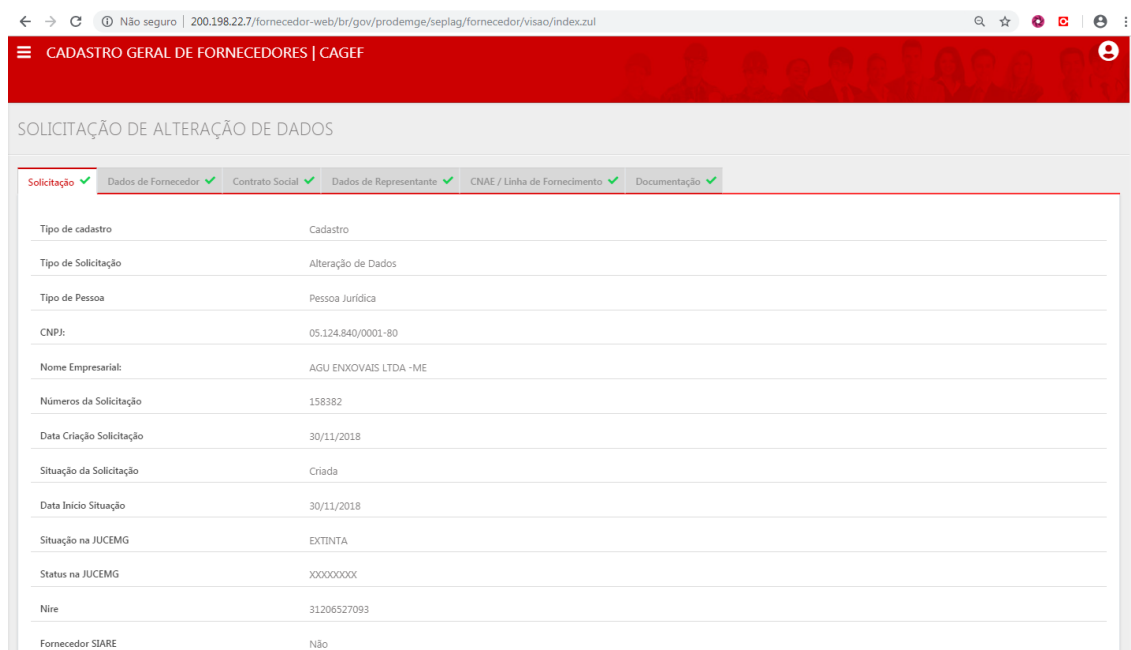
Não seguro | 200.198.22.7/fornecedor-web/br/gov/prodemge/seplag/fornecedor/visao/index.zul

CADASTRO GERAL DE FORNECEDORES | CAGEF

SOLICITAÇÃO DE ALTERAÇÃO DE DADOS

Solicitação ✔ Dados de Fornecedor ✔ Contrato Social ✔ Dados de Representante ✔ CNAE / Linha de Fornecimento ✔ Documentação ✔

| | |
|---|---|
| Tipo de cadastro | Cadastro |
| Tipo de Solicitação | Alteração de Dados |
| Tipo de Pessoa | Pessoa Jurídica |
| CNPJ: | 05.124.840/0001-80 |
| Nome Empresarial: | AGU ENXOVAIS LTDA -ME |
| Números da Solicitação | 158382 |
| Data Criação Solicitação | 30/11/2018 |
| Situação da Solicitação | Criada |
| Data Inicio Situação | 30/11/2018 |
| Situação na JUCEMG | EXTINTA |
| Status na JUCEMG | XXXXXXXX |
| Nire | 31206527093 |
| Fornecedor SIARE | Não |